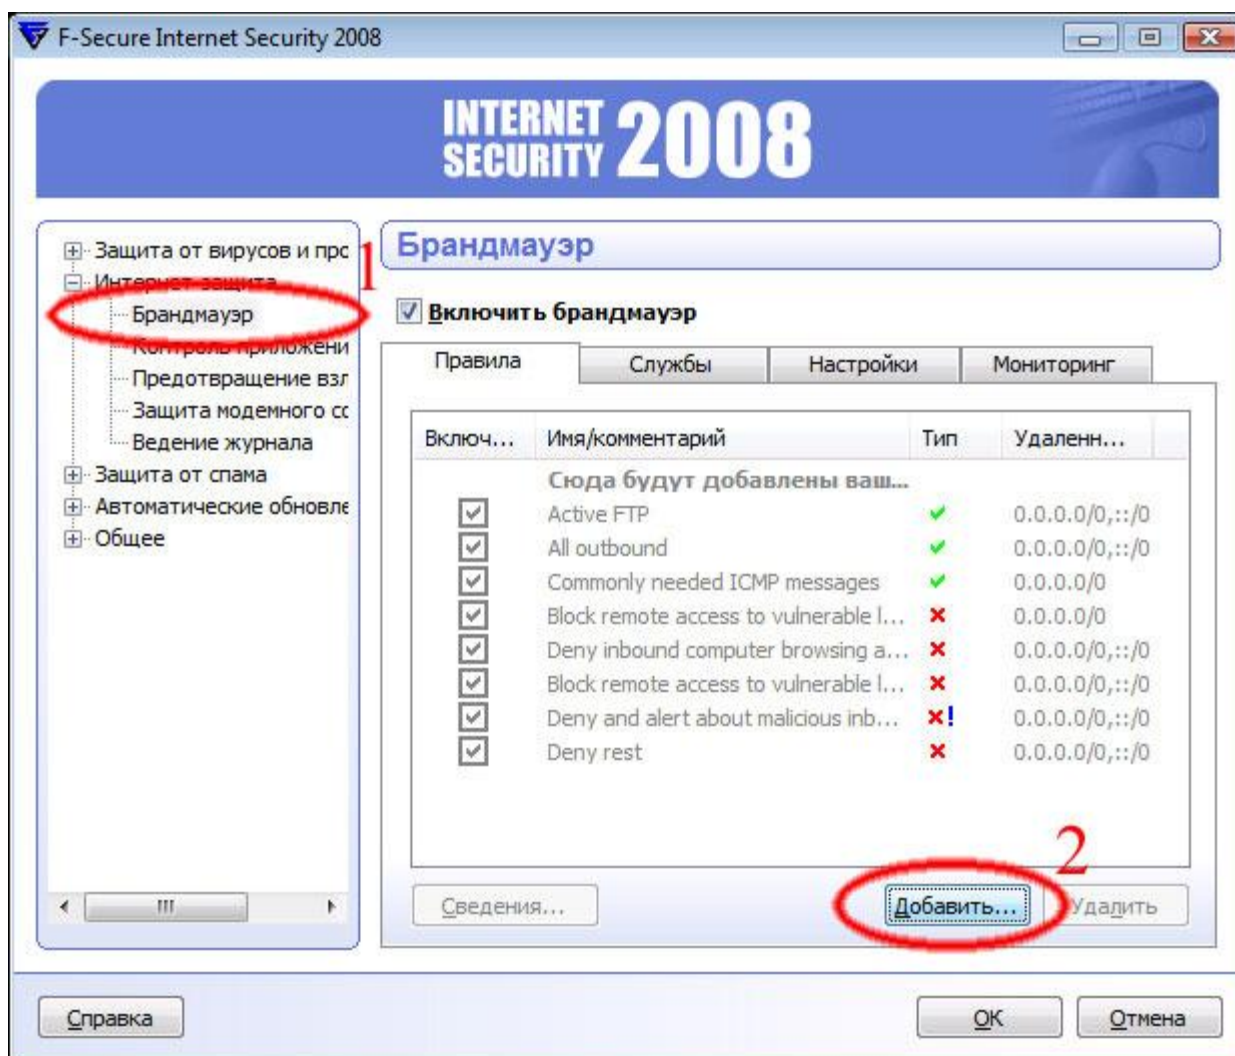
F-Secure Internet Security 2008

INTERNET SECURITY 2008

Защита от вирусов и прс
Интернет-защита
Брандмауэр
Контроль приложени
Предотвращение взл
Защита модемного сс
Ведение журнала
Защита от спама
Автоматические обновле
Общее

1

Брандмауэр

Включить брандмауэр

Правила | Службы | Настройки | Мониторинг

| Включ... | Имя/комментарий | Тип | Удаленн... |
|---|---|---|---|
| | Сюда будут добавлены ваш... | | |
| ☑ | Active FTP | ✔ | 0.0.0.0/0,::/0 |
| ☑ | All outbound | ✔ | 0.0.0.0/0,::/0 |
| ☑ | Commonly needed ICMP messages | ✔ | 0.0.0.0/0 |
| ☑ | Block remote access to vulnerable l... | ✖ | 0.0.0.0/0 |
| ☑ | Deny inbound computer browsing a... | ✖ | 0.0.0.0/0,::/0 |
| ☑ | Block remote access to vulnerable l... | ✖ | 0.0.0.0/0,::/0 |
| ☑ | Deny and alert about malicious inb... | ✖! | 0.0.0.0/0,::/0 |
| ☑ | Deny rest | ✖ | 0.0.0.0/0,::/0 |

2

Сведения... | Добавить... | Удалить

Справка | OK | Отмена